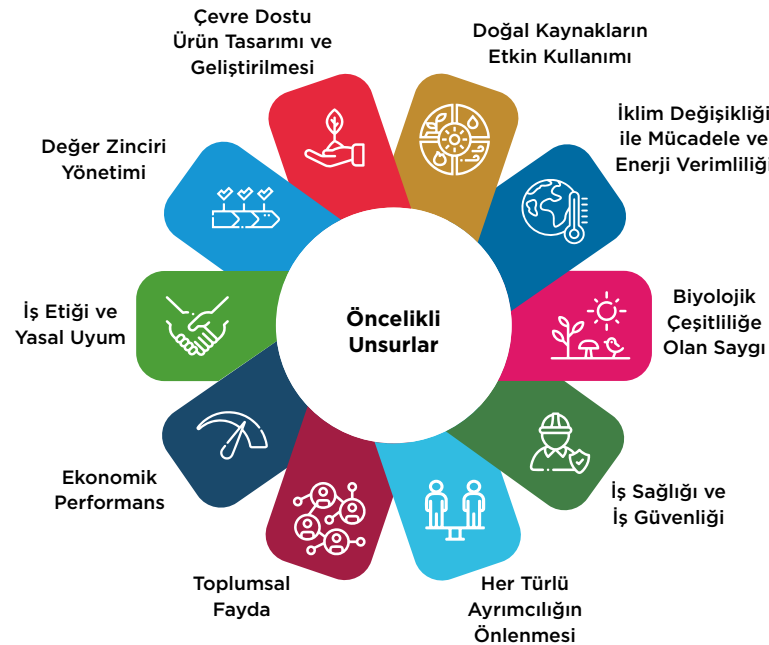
Öncelikli Unsurlar

Çevre Dostu Ürün Tasarımı ve Geliştirilmesi

Doğal Kaynakların Etkin Kullanımı

İklim Değişikliği ile Mücadele ve Enerji Verimliliği

Biyolojik Çeşitliliğe Olan Saygı

İş Sağlığı ve İş Güvenliği

Her Türlü Ayrımcılığın Önlenmesi

Toplumsal Fayda

Ekonomik Performans

İş Etiği ve Yasal Uyum

Değer Zinciri Yönetimi